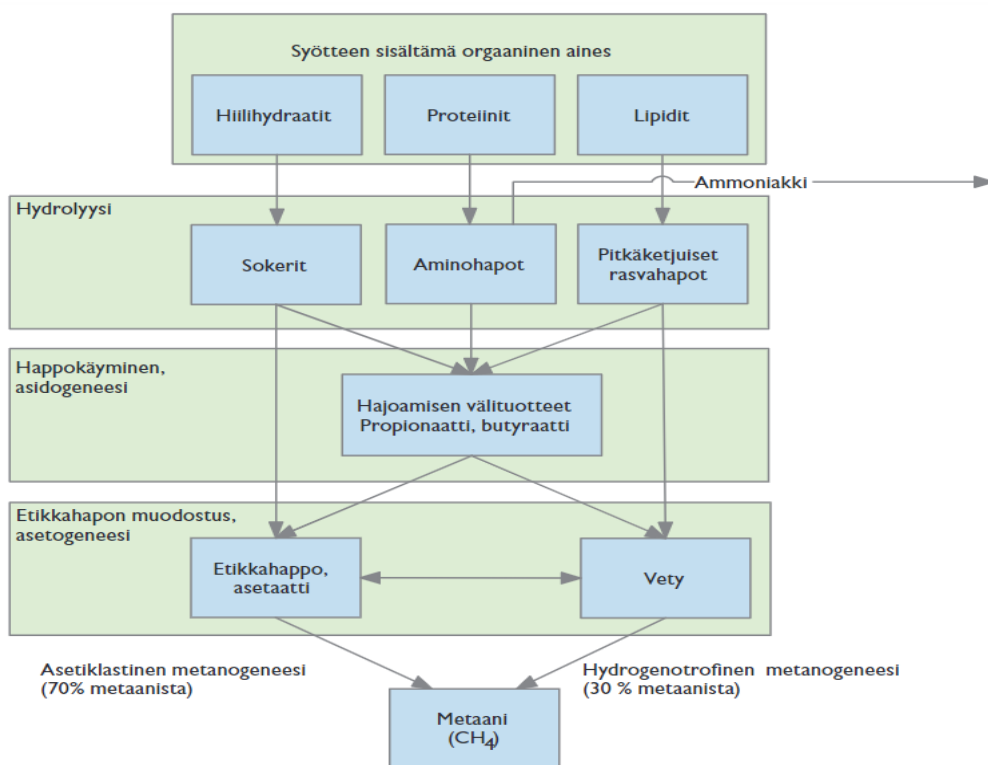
Syötteen sisältämä orgaaninen aines

Hiilihydraatit

Proteiinit

Lipidit

Ammoniakki

Hydrolyysi

Sokerit

Aminohapot

Pitkäketjuiset rasvahapot

Happokäyminen, asidogeneesi

Hajoamisen välituotteet Propionaatti, butyraatti

Etikkahapon muodostus, asetogeneesi

Etikkahappo, asetaatti

Vety

Asetiklastinen metanogeneesi (70% metaanista)

Hydrogenotrofinen metanogeneesi (30 % metaanista)

Metaani ($CH_4$)